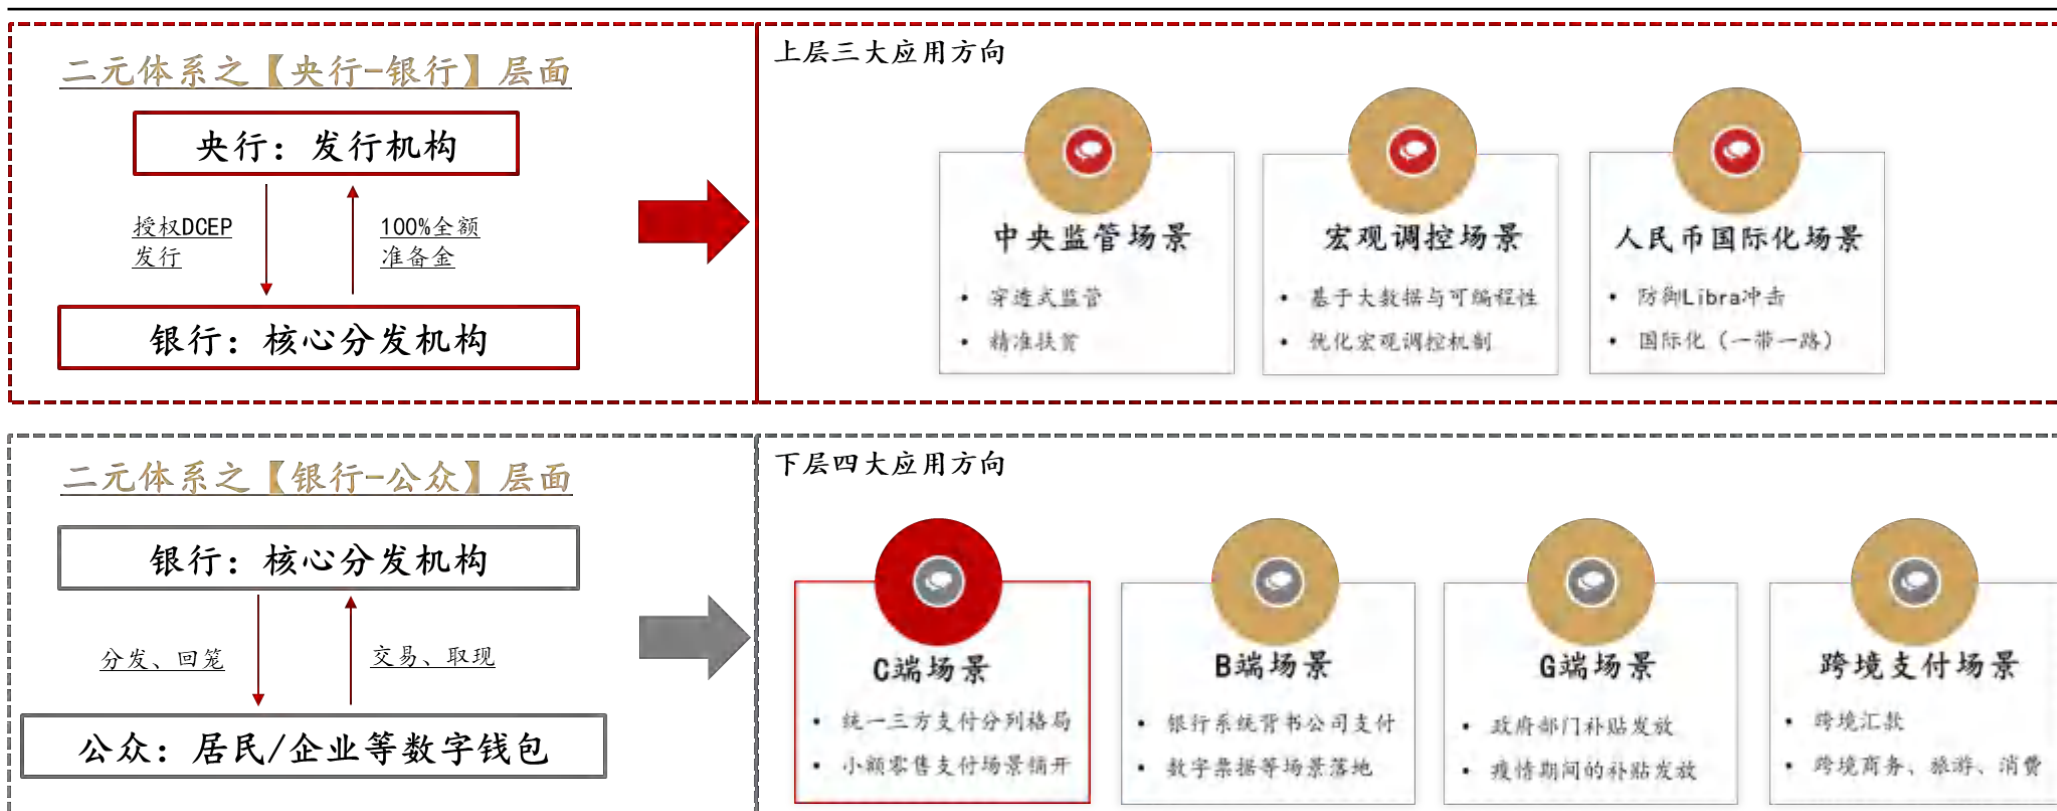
二元体系之【央行-银行】层面

央行：发行机构

授权DCEP发行

100%全额准备金

银行：核心分发机构

上层三大应用方向

中央监管场景
• 穿透式监管
• 精准扶贫

宏观调控场景
• 基于大数据与可编程性
• 优化宏观调控机制

人民币国际化场景
• 防御Libra冲击
• 国际化（一带一路）

二元体系之【银行-公众】层面

银行：核心分发机构

分发、回笼

交易、取现

公众：居民/企业等数字钱包

下层四大应用方向

C端场景
• 统一三方支付分列格局
• 小额零售支付场景铺开

B端场景
• 银行系统背书公司支付
• 数字票据等场景落地

G端场景
• 政府部门补贴发放
• 疫情期间的补贴发放

跨境支付场景
• 跨境汇款
• 跨境商务、旅游、消费